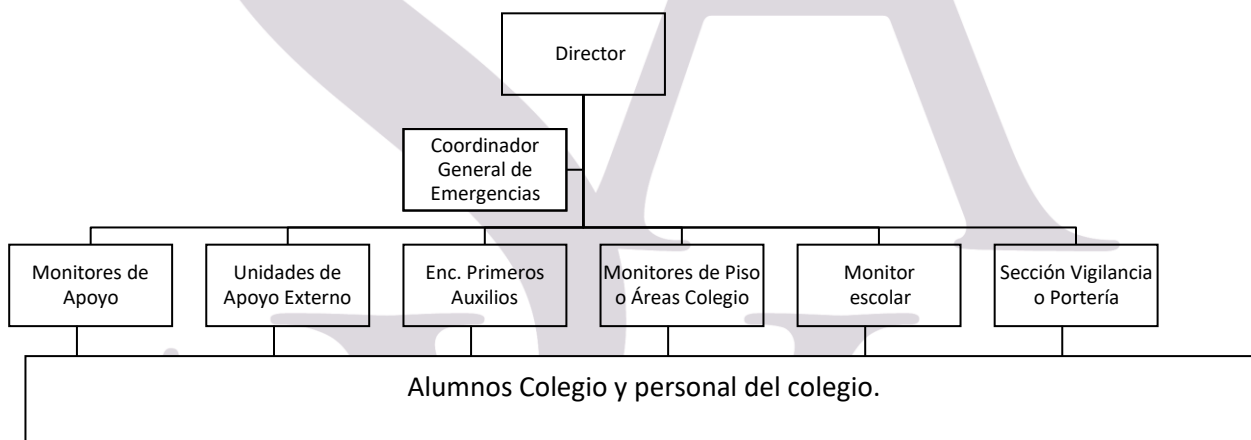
Director

Coordinador General de Emergencias

Monitores de Apoyo

Unidades de Apoyo Externo

Enc. Primeros Auxilios

Monitores de Piso o Áreas Colegio

Monitor escolar

Sección Vigilancia o Portería

Alumnos Colegio y personal del colegio.